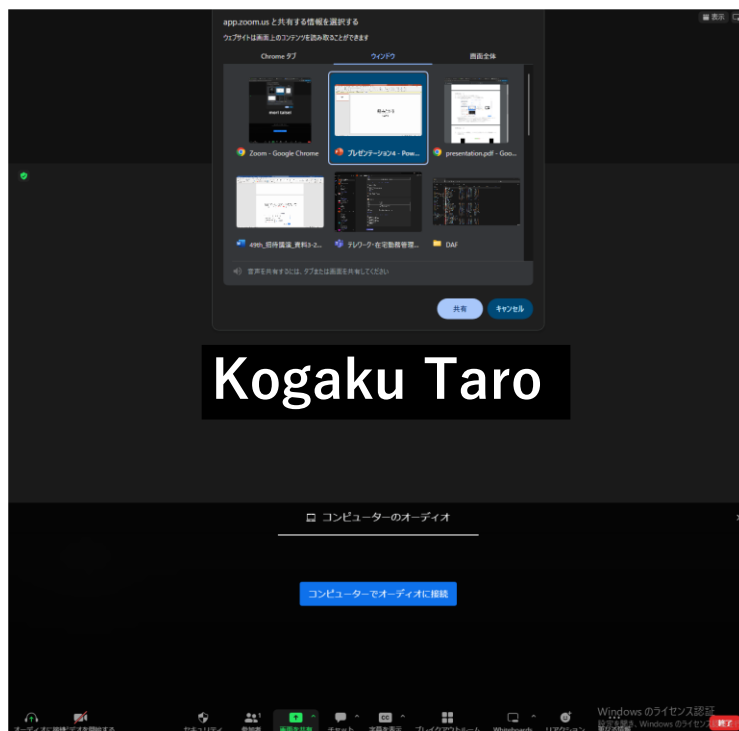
app.zoom.us と共有する情報を選択する
ウェブサイトは画面上のコンテンツを読み取ることができます

Chrome タブ
ウィンドウ
画面全体

Zoom - Google Chrome
プレゼンテーション4 - Pow...
presentation.pdf - Goo...
49th_招待講演_資料3-2...
テレワーク·在宅勤務管理...
DAF

音声を共有するには、タブまたは画面を共有してください

共有
キャンセル

Kogaku Taro

コンピューターのオーディオ

コンピューターでオーディオに接続

オーディオに接続
ビデオを開始する
セキュリティ
参加者
画面を共有
チャット
字幕を表示
ブレイクアウトルーム
Whiteboards
リアクション

Windows のライセンス認証
設定を開き、Windows のライセンス認証
表示
終了